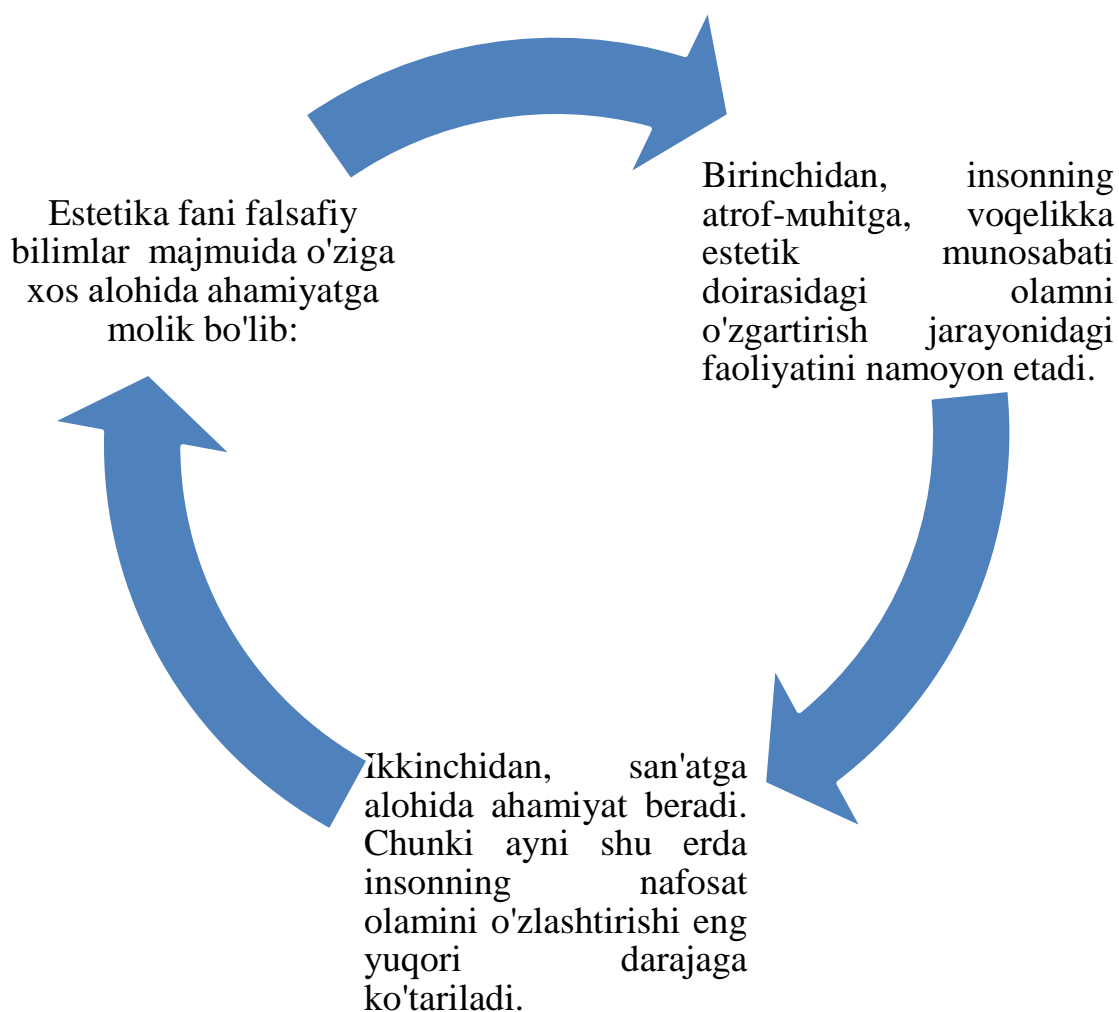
Estetika fani falsafiy bilimlar majmuida o'ziga xos alohida ahamiyatga molik bo'lib:

Birinchidan, insonning atrof-мuhitga, voqelikka estetik munosabati doirasidagi olamni o'zgartirish jarayonidagi faoliyatini namoyon etadi.

Ikkinchidan, san'atga alohida ahamiyat beradi. Chunki ayni shu erda insonning nafosat olamini o'zlashtirishi eng yuqori darajaga ko'tariladi.